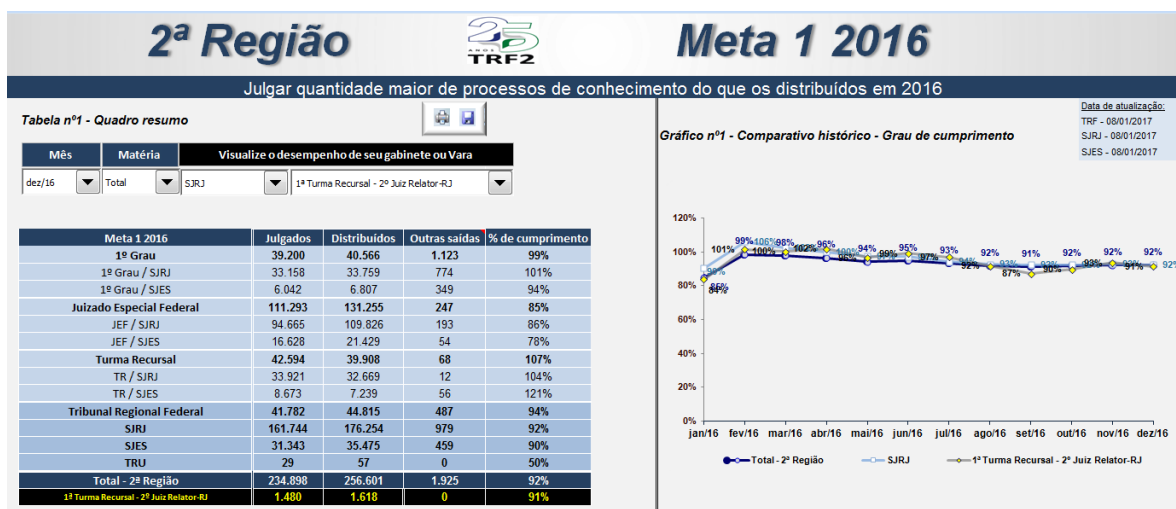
2ª Região

25 ANOS TRF2

Meta 1 2016

Julgar quantidade maior de processos de conhecimento do que os distribuídos em 2016

Tabela nº1 - Quadro resumo

| Mês | Matéria | Visualize o desempenho de seu gabinete ou Vara | |
|---|---|---|---|
| dez/16 | Total | SJRJ | 1ª Turma Recursal - 2º Juiz Relator-RJ |

| Meta 1 2016 | Julgados | Distribuídos | Outras saídas | % de cumprimento |
|---|---|---|---|---|
| 1º Grau | 39.200 | 40.566 | 1.123 | 99% |
| 1º Grau / SJRJ | 33.158 | 33.759 | 774 | 101% |
| 1º Grau / SJES | 6.042 | 6.807 | 349 | 94% |
| Juizado Especial Federal | 111.293 | 131.255 | 247 | 85% |
| JEF / SJRJ | 94.665 | 109.826 | 193 | 86% |
| JEF / SJES | 16.628 | 21.429 | 54 | 78% |
| Turma Recursal | 42.594 | 39.908 | 68 | 107% |
| TR / SJRJ | 33.921 | 32.669 | 12 | 104% |
| TR / SJES | 8.673 | 7.239 | 56 | 121% |
| Tribunal Regional Federal | 41.782 | 44.815 | 487 | 94% |
| SJRJ | 161.744 | 176.254 | 979 | 92% |
| SJES | 31.343 | 35.475 | 459 | 90% |
| TRU | 29 | 57 | 0 | 50% |
| Total - 2ª Região | 234.898 | 256.601 | 1.925 | 92% |
| 1ª Turma Recursal - 2º Juiz Relator-RJ | 1.480 | 1.618 | 0 | 91% |

Data de atualização:
TRF - 08/01/2017
SJRJ - 08/01/2017
SJES - 08/01/2017

Gráfico nº1 - Comparativo histórico - Grau de cumprimento

120%
100%
80%
60%
40%
20%
0%

84% 85% 94% 101% 99% 106% 100% 98% 102% 96% 96% 100% 94% 99% 95% 97% 93% 92% 94% 92% 93% 87% 91% 93% 90% 92% 93% 92% 91% 92% 92%

jan/16 fev/16 mar/16 abr/16 mai/16 jun/16 jul/16 ago/16 set/16 out/16 nov/16 dez/16

Total - 2ª Região
SJRJ
1ª Turma Recursal - 2º Juiz Relator-RJ